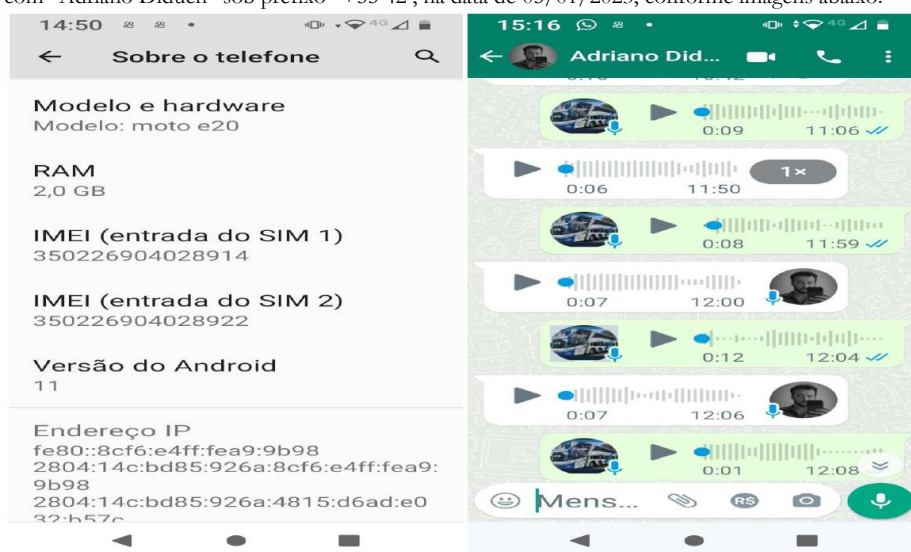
com "Adriano Diduch" sob prefixo "+55 42", na data de 03/01/2023, conforme imagens abaixo.

14:50

← Sobre o telefone

Modelo e hardware
Modelo: moto e20

RAM
2,0 GB

IMEI (entrada do SIM 1)
350226904028914

IMEI (entrada do SIM 2)
350226904028922

Versão do Android
11

Endereço IP
fe80::8cf6:e4ff:fea9:9b98
2804:14c:bd85:926a:8cf6:e4ff:fea9:9b98
2804:14c:bd85:926a:4815:d6ad:e0
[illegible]

15:16

Adriano Did...

0:09 11:06

0:06 11:50 1×

0:08 11:59

0:07 12:00

0:12 12:04

0:07 12:06

0:01 12:08

Mens...